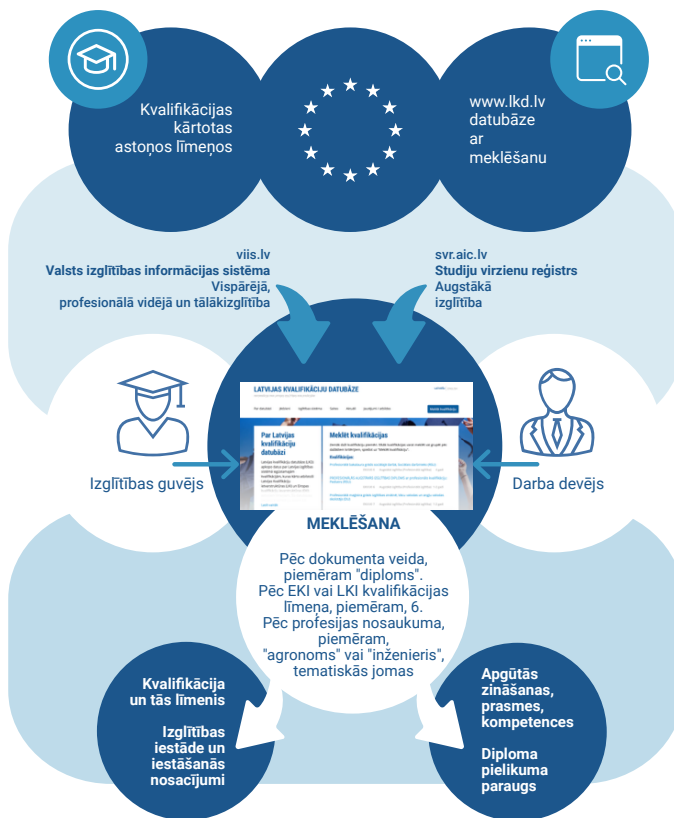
Kvalifikācijas kārtotas astoņos līmeņos

www.lkd.lv datubāze ar meklēšanu

viis.lv
Valsts izglītības informācijas sistēma
Vispārējā, profesionālā vidējā un tālākizglītība

svr.aic.lv
Studiju virzienu reģistrs
Augstākā izglītība

LATVIJAS KVALIFIKĀCIJU DATUBĀZE

Par Latvijas kvalifikāciju datubāzi

Meklēt kvalifikācijas

Izglītības guvējs

Darba devējs

MEKLĒŠANA

Pēc dokumenta veida, piemēram "diploms".
Pēc EKI vai LKI kvalifikācijas līmeņa, piemēram, 6.
Pēc profesijas nosaukuma, piemēram, "agronoms" vai "inženieris", tematiskās jomas

Kvalifikācija un tās līmenis

Izglītības iestāde un iestāšanās nosacījumi

Apgūtās zināšanas, prasmes, kompetences

Diploma pielikuma paraugs